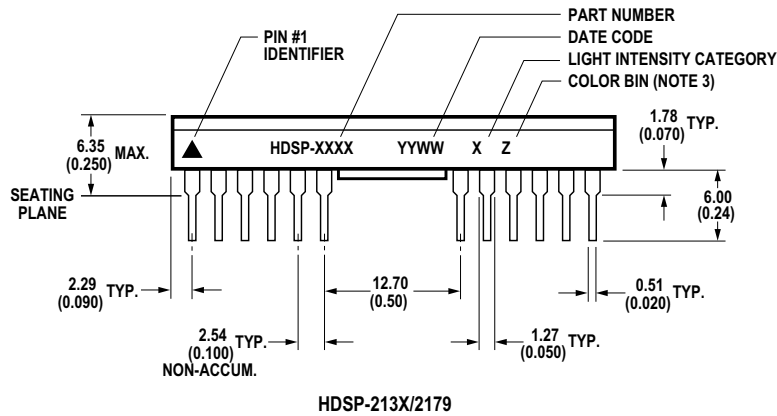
PIN #1
IDENTIFIER

PART NUMBER
DATE CODE
LIGHT INTENSITY CATEGORY
COLOR BIN (NOTE 3)

6.35
(0.250) MAX.

HDSP-XXXX YYWW X Z

1.78
(0.070) TYP.

SEATING
PLANE

6.00
(0.24)

2.29
(0.090) TYP.

12.70
(0.50)

0.51
(0.020) TYP.

2.54
(0.100) TYP.
NON-ACCUM.

1.27
(0.050) TYP.

HDSP-213X/2179